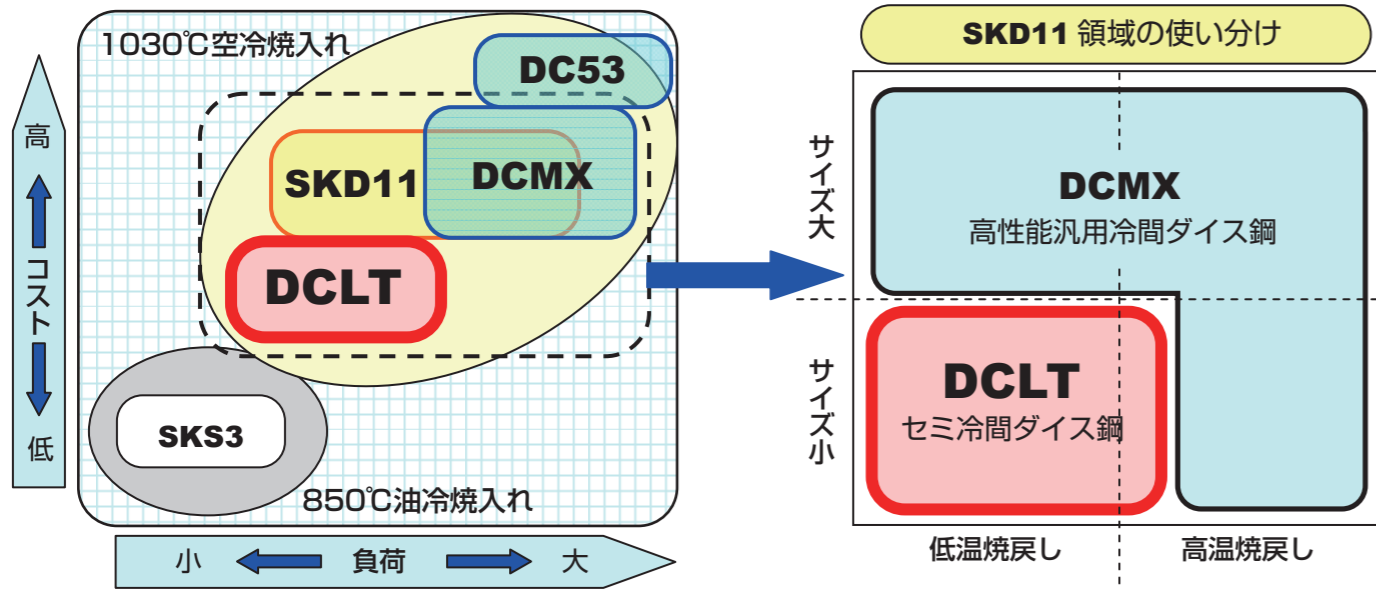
高

コスト

低

1030℃空冷焼入れ

DC53

SKD11

DCMX

DCLT

SKS3

850℃油冷焼入れ

小 負荷 大

SKD11 領域の使い分け

サイズ大

サイズ小

DCMX
高性能汎用冷間ダイス鋼

DCLT
セミ冷間ダイス鋼

低温焼戻し

高温焼戻し